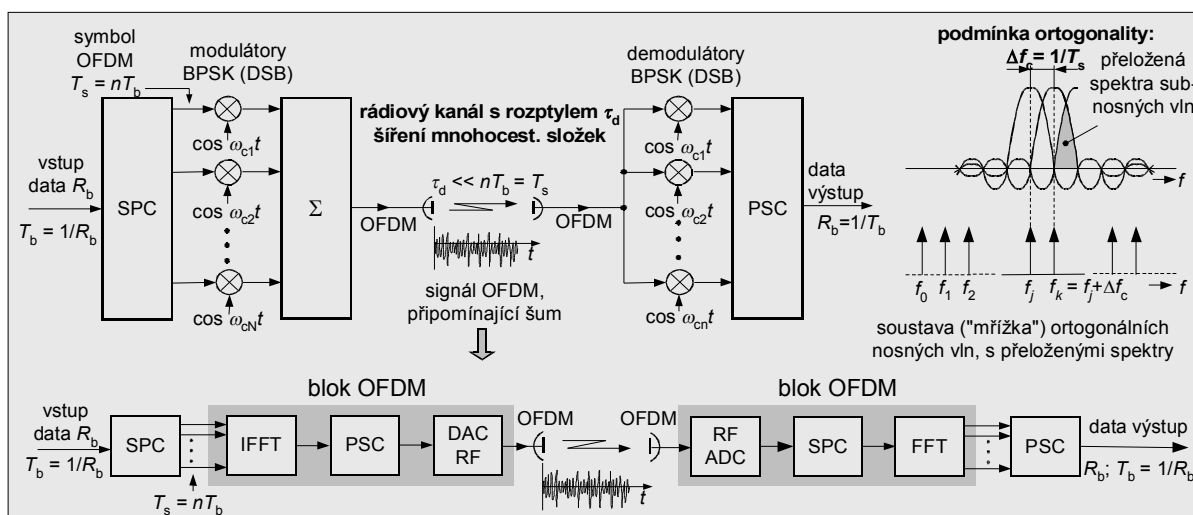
symbol OFDM
$T_s = nT_b$

modulátory BPSK (DSB)

vstup data $R_b$

$T_b = 1/R_b$

SPC

$\cos \omega_{c1}t$

$\cos \omega_{c2}t$

$\cos \omega_{cN}t$

$\Sigma$

OFDM

rádiový kanál s rozptylem $\tau_d$ šíření mnohocest. složek

$\tau_d << nT_b = T_s$

$t$

signál OFDM, připomínající šum

OFDM

demodulátory BPSK (DSB)

$\cos \omega_{c1}t$

$\cos \omega_{c2}t$

$\cos \omega_{cn}t$

PSC

data výstup

$R_b = 1/T_b$

podmínka ortogonality:

$\Delta f_c = 1/T_s$

přeložená spektra subnosných vln

$f$

$f_0$ $f_1$ $f_2$ $f_j$ $f_k = f_j + \Delta f_c$ $f$

soustava ("mřížka") ortogonálních nosných vln, s přeloženými spektry

blok OFDM

vstup data $R_b$

$T_b = 1/R_b$

SPC

$T_s = nT_b$

IFFT

PSC

DAC RF

OFDM

$t$

OFDM

blok OFDM

RF ADC

SPC

FFT

PSC

data výstup

$R_b$; $T_b = 1/R_b$